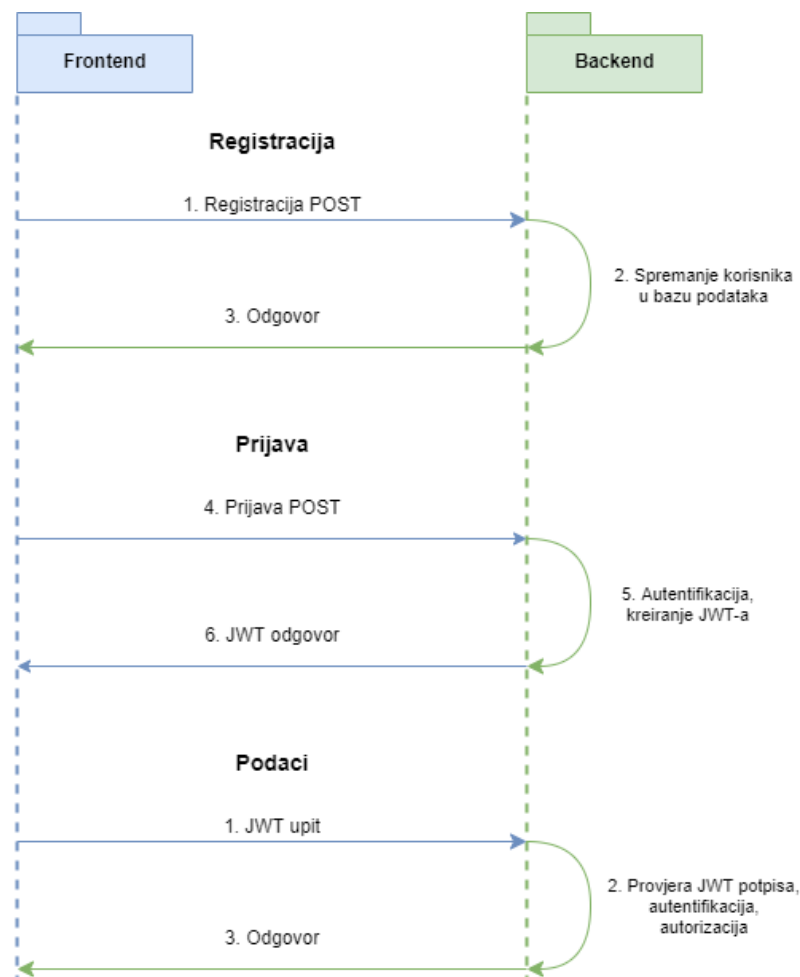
Frontend

Backend

Registracija

1. Registracija POST

2. Spremanje korisnika u bazu podataka

3. Odgovor

Prijava

4. Prijava POST

5. Autentifikacija, kreiranje JWT-a

6. JWT odgovor

Podaci

1. JWT upit

2. Provjera JWT potpisa, autentifikacija, autorizacija

3. Odgovor